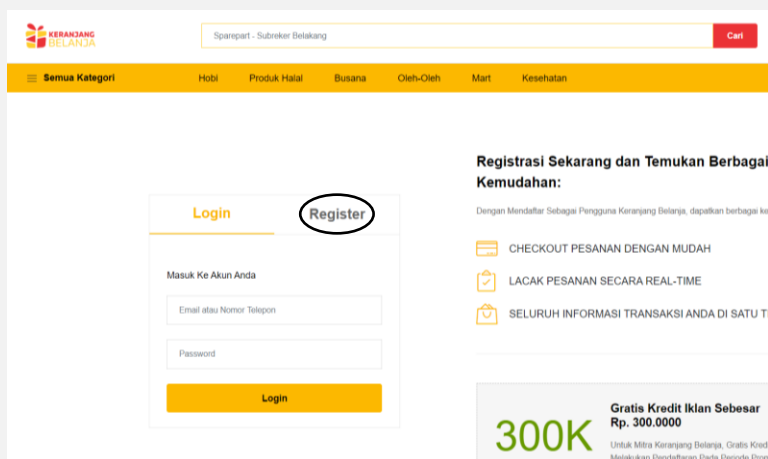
KERANJANG BELANJA

Sparepart - Subreker Belakang

Cari

Semua Kategori

Hobi

Produk Halal

Busana

Oleh-Oleh

Mart

Kesehatan

Login

Register

Masuk Ke Akun Anda

Email atau Nomor Telepon

Password

Login

Registrasi Sekarang dan Temukan Berbagai Kemudahan:

Dengan Mendaftar Sebagai Pengguna Keranjang Belanja, dapatkan berbagai ke

CHECKOUT PESANAN DENGAN MUDAH

LACAK PESANAN SECARA REAL-TIME

SELURUH INFORMASI TRANSAKSI ANDA DI SATU T

300K

Gratis Kredit Iklan Sebesar Rp. 300.0000

Untuk Mitra Keranjang Belanja, Gratis Kred Melakukan Pendaftaran Pada Periode Pro